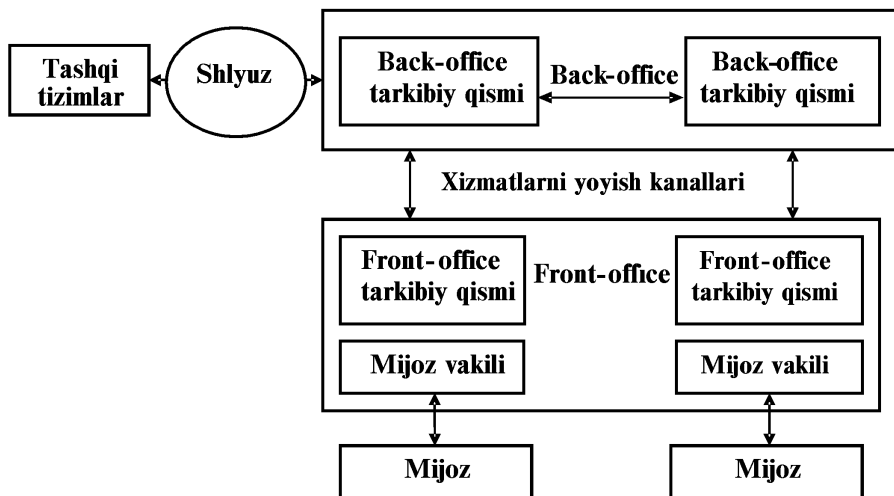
Tashqi tizimlar

Shlyuz

Back-office tarkibiy qismi

Back-office

Back-office tarkibiy qismi

Xizmatlarni yoyish kanallari

Front-office tarkibiy qismi

Front-office

Front-office tarkibiy qismi

Mijoz vakili

Mijoz vakili

Mijoz

Mijoz